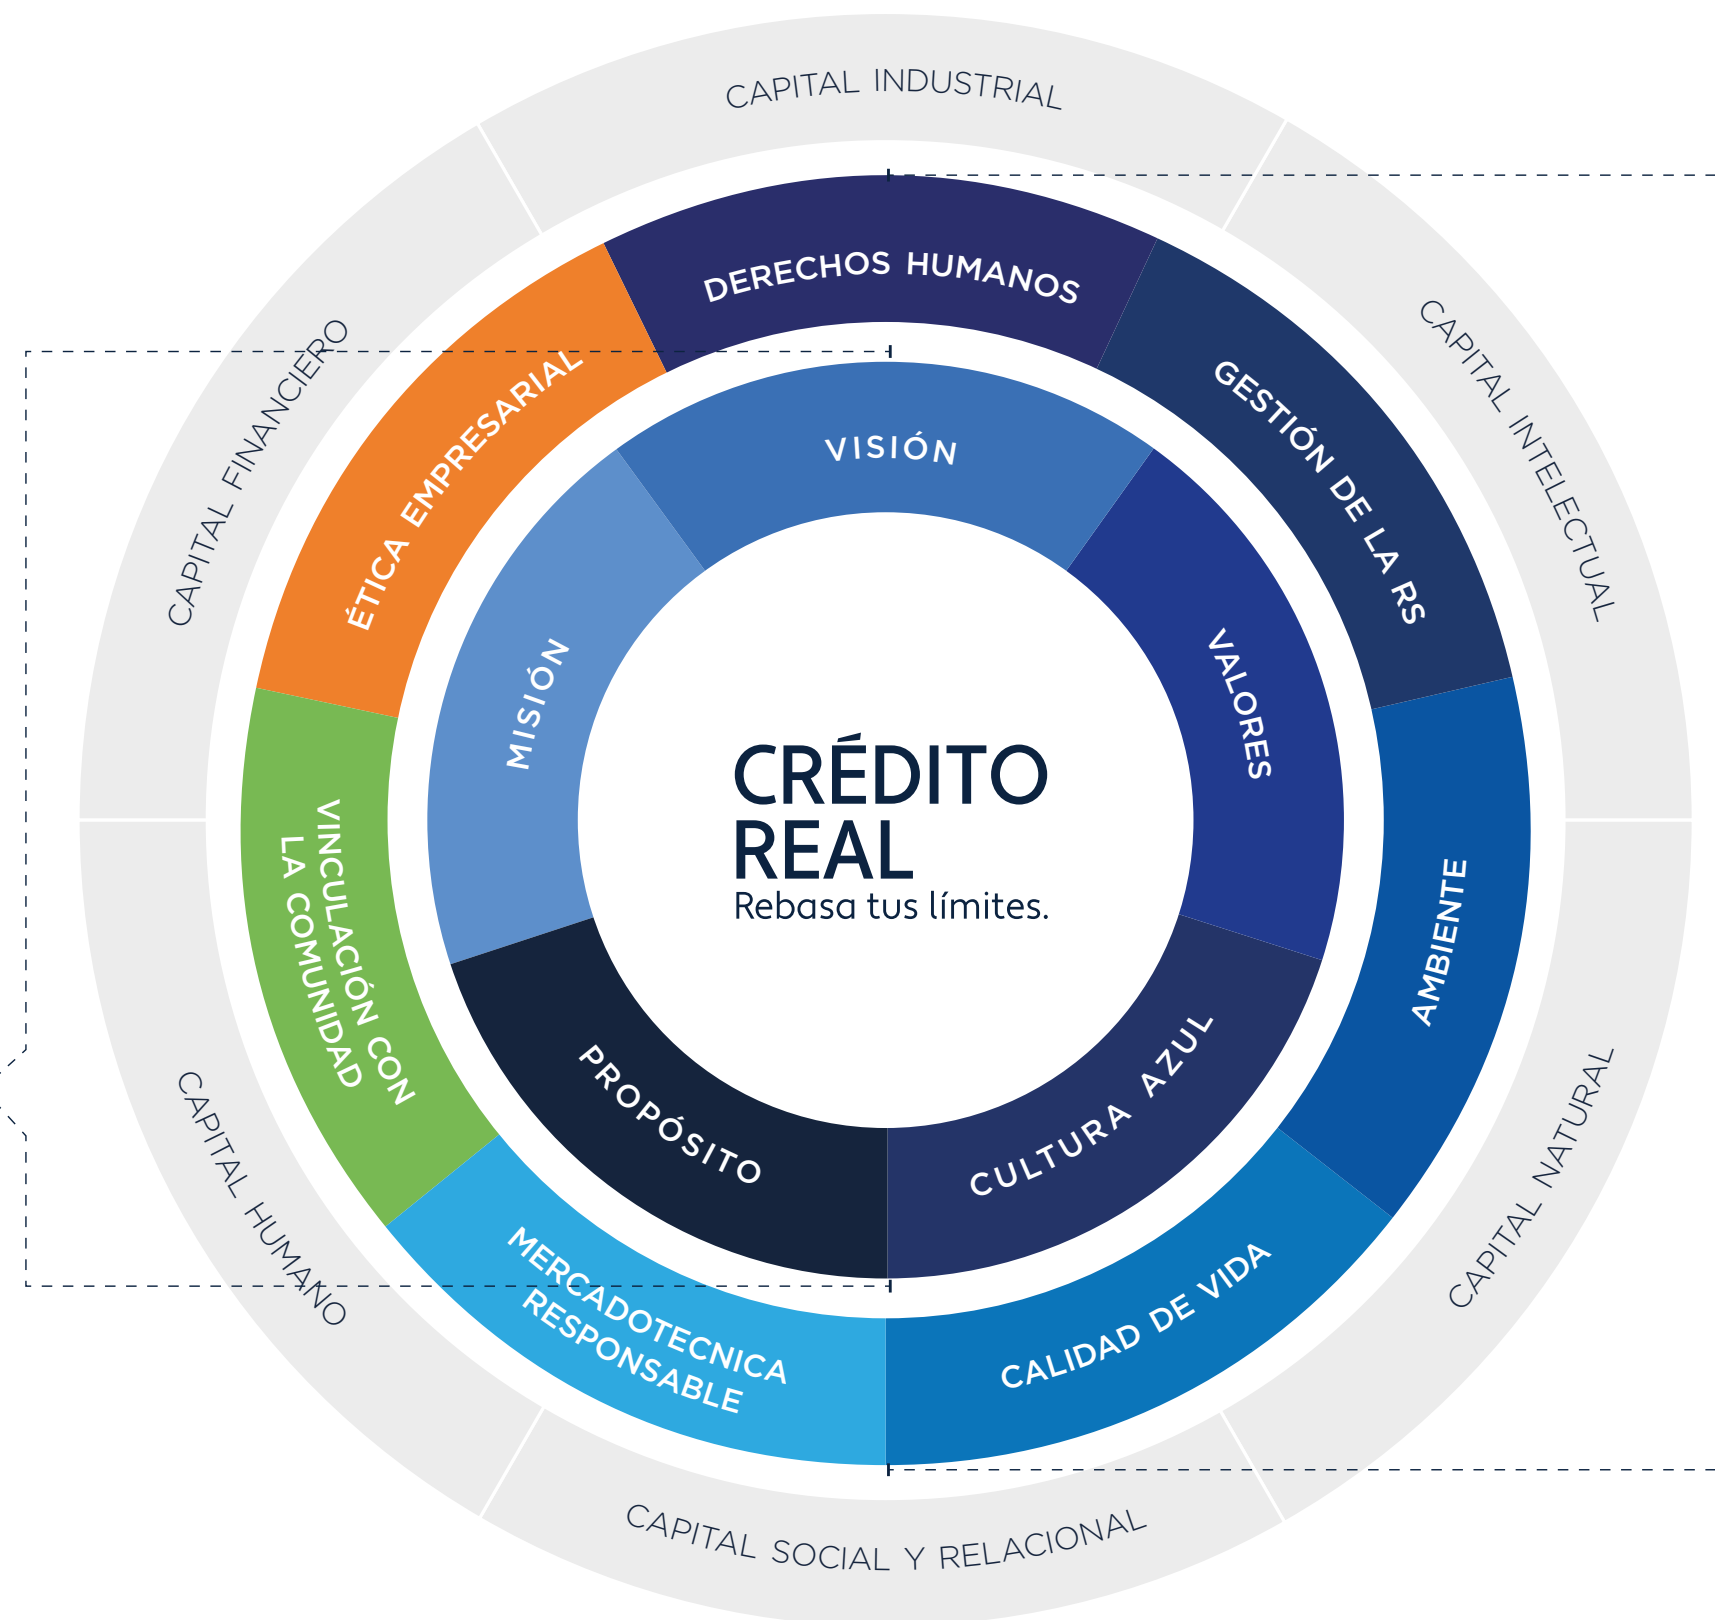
CAPITAL INDUSTRIAL

CAPITAL INTELECTUAL

CAPITAL NATURAL

CAPITAL SOCIAL Y RELACIONAL

CAPITAL HUMANO

CAPITAL FINANCIERO

DERECHOS HUMANOS

GESTIÓN DE LA RS

AMBIENTE

CALIDAD DE VIDA

MERCADOTECNICA RESPONSABLE

VINCULACIÓN CON LA COMUNIDAD

ÉTICA EMPRESARIAL

VISIÓN

VALORES

CULTURA AZUL

PROPÓSITO

MISIÓN

CRÉDITO REAL
Rebasa tus límites.